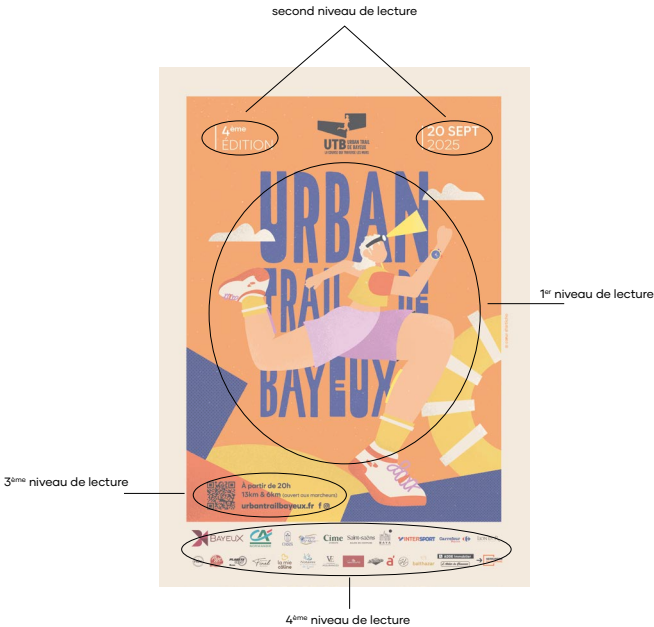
second niveau de lecture

4ème ÉDITION

UTB URBAN TRAIL DE BAYEUX

20 SEPT 2025

URBAN TRAIL DE BAYEUX

1er niveau de lecture

3ème niveau de lecture

À partir de 20h
13km & 6km (ouvert aux marcheurs)
urbantrailbayeux.fr

BAYEUX
Cime
Saint-Lazare
INTERSPORT
Carrefour Market

4ème niveau de lecture